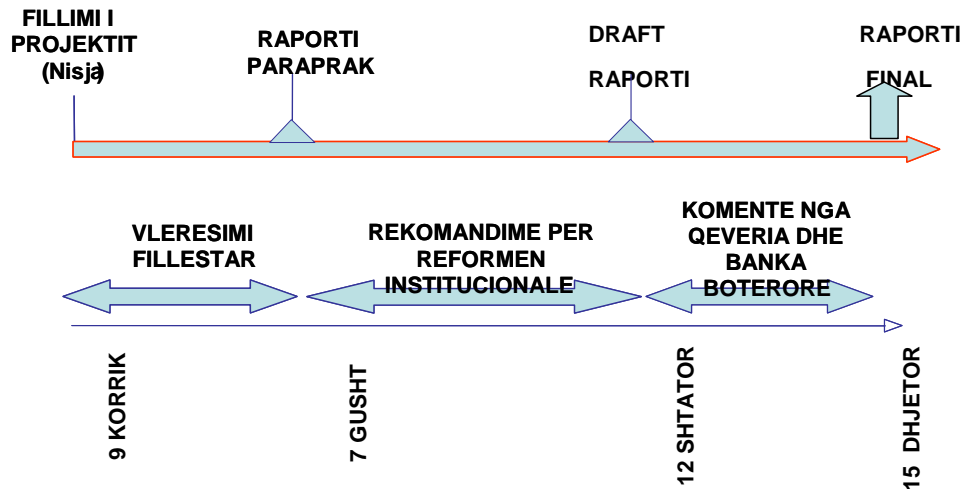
FILLIMI I PROJEKTIT (Nisja)

RAPORTI PARAPRAK

DRAFT RAPORTI

RAPORTI FINAL

VLERESIMI FILLESTAR

REKOMANDIME PER REFORMEN INSTITUCIONALE

KOMENTE NGA QEVERIA DHE BANKA BOTERORE

9 KORRIK

7 GUSHT

12 SHTATOR

15 DHJETOR